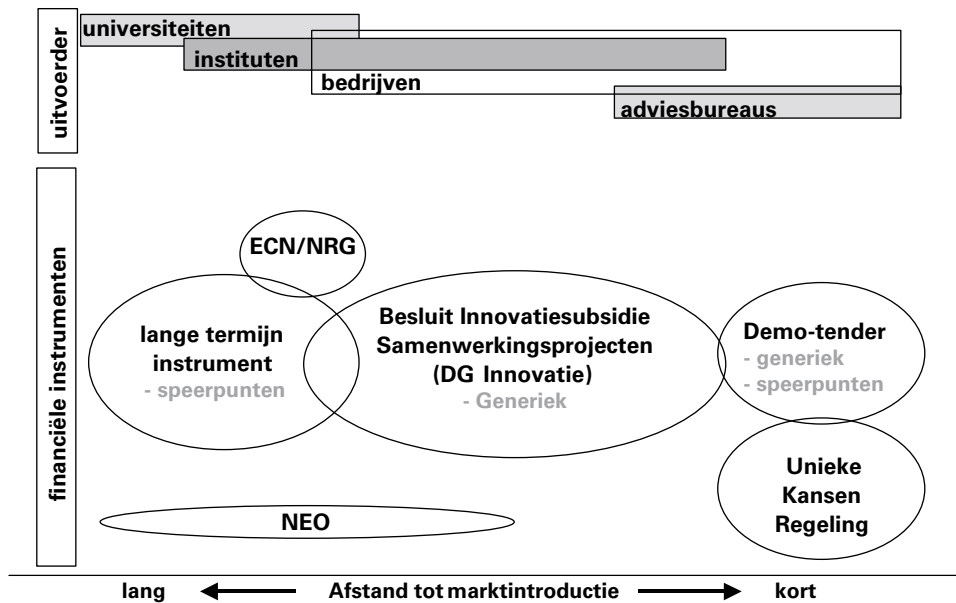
uitvoerder

universiteiten

instituten

bedrijven

adviesbureaus

financiële instrumenten

ECN/NRG

lange termijn instrument
- speerpunten

Besluit Innovatiesubsidie Samenwerkingsprojecten (DG Innovatie)
- Generiek

Demo-tender
- generiek
- speerpunten

Unieke Kansen Regeling

NEO

lang

Afstand tot marktintroductie

kort